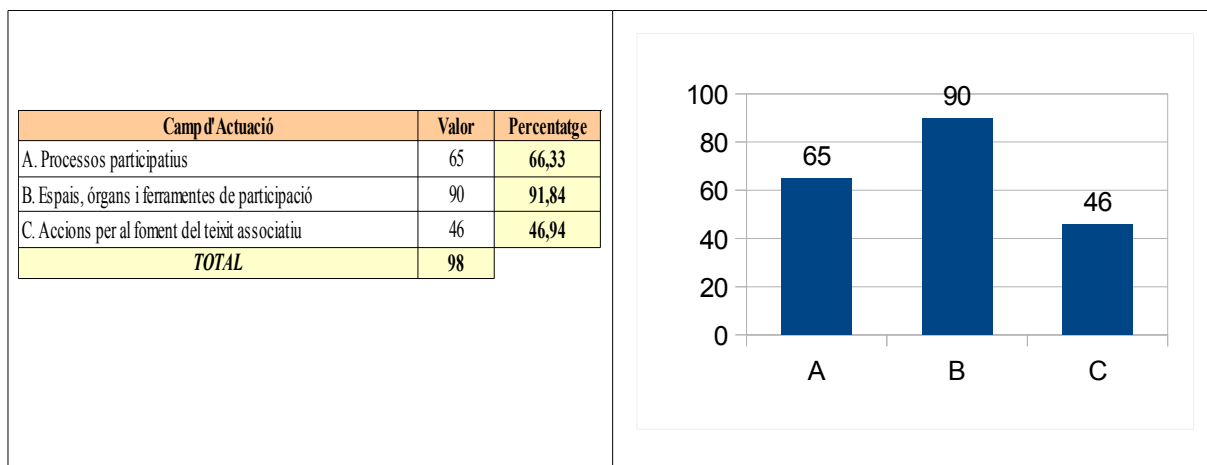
| Camp d'Actuació | Valor | Percentatge |
|---|---|---|
| A. Processos participatius | 65 | 66,33 |
| B. Espais, órgans i ferramentes de participació | 90 | 91,84 |
| C. Accions per al foment del teixit associatiu | 46 | 46,94 |
| TOTAL | 98 | |

100
80
60
40
20
0
65
90
46
A
B
C